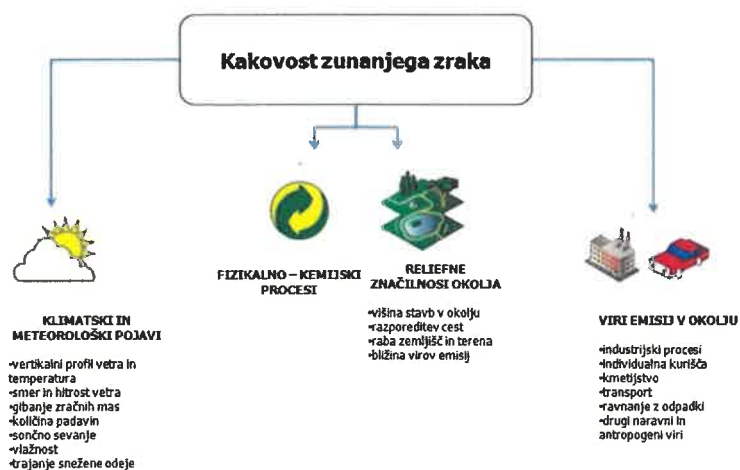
Kakovost zunanjega zraka

KLIMATSKI IN METEOROLOŠKI POJAVI

•vertikalni profil vetra in temperatura
•smer in hitrost vetra
•gibanje zračnih mas
•količina padavin
•sončno sevanje
•vlažnost
•trajanje snežene odeje

FIZIKALNO – KEMIJSKI PROCESI

RELIEFNE ZNAČILNOSI OKOLJA

•višina stavb v okolju
•razporeditev cest
•raba zemljišč in terena
•bližina virov emisij

VIRI EMISIJ V OKOLJU

•industrijski procesi
•individualna kurišča
•kmetijstvo
•transport
•ravnanje z odpadki
•drugi naravni in antropogeni viri